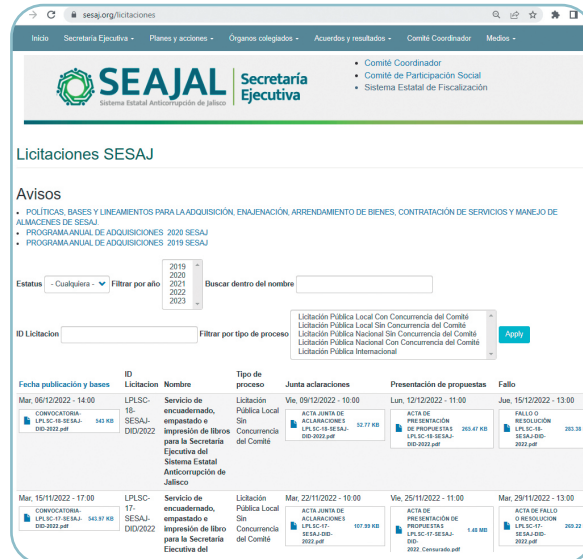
sesaj.org/licitaciones

Inicio Secretaría Ejecutiva Planes y acciones Órganos colegiados Acuerdos y resultados Comité Coordinador Medios

SEAJAL Sistema Estatal Anticorrupción de Jalisco Secretaría Ejecutiva

• Comité Coordinador
• Comité de Participación Social
• Sistema Estatal de Fiscalización

Licitaciones SESAJ

Avisos

• POLÍTICAS, BASES Y LINEAMIENTOS PARA LA ADQUISICIÓN, ENAJENACIÓN, ARRENDAMIENTO DE BIENES, CONTRATACIÓN DE SERVICIOS Y MANEJO DE ALMACENES DE SESAJ
• PROGRAMA ANUAL DE ADQUISICIONES 2020 SESAJ
• PROGRAMA ANUAL DE ADQUISICIONES 2019 SESAJ

Estatus - Cualquiera - Filtrar por año 2019 2020 2021 2022 2023 Buscar dentro del nombre

ID Licitacion Filtrar por tipo de proceso Licitación Pública Local Con Concurrencia del Comité Licitación Pública Local Sin Concurrencia del Comité Licitación Pública Nacional Sin Concurrencia del Comité Licitación Pública Nacional Con Concurrencia del Comité Licitación Pública Internacional Apply

| Fecha publicación y bases | ID Licitacion | Nombre | Tipo de proceso | Junta aclaraciones | Presentación de propuestas | Fallo |
|---|---|---|---|---|---|---|
| Mar, 06/12/2022 - 14:00 CONVOCATORIA-LPLSC-18-SESAJ-DID-2022.pdf 543 KB | LPLSC-18-SESAJ-DID/2022 | Servicio de encuadernado, empastado e impresión de libros para la Secretaría Ejecutiva del Sistema Estatal Anticorrupción de Jalisco | Licitación Pública Local Sin Concurrencia del Comité | Vie, 09/12/2022 - 10:00 ACTA JUNTA DE ACLARACIONES LPLSC-18-SESAJ-DID-2022.pdf 52.77 KB | Lun, 12/12/2022 - 11:00 ACTA DE PRESENTACIÓN DE PROPUESTAS LPLSC-18-SESAJ-DID-2022.pdf 203.47 KB | Jue, 15/12/2022 - 13:00 FALLO O RESOLUCIÓN LPLSC-18-SESAJ-DID-2022.pdf 203.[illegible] |
| Mar, 15/11/2022 - 17:00 CONVOCATORIA-LPLSC-17-SESAJ-DID-2022.pdf 543.97 KB | LPLSC-17-SESAJ-DID/2022 | Servicio de encuadernado, empastado e impresión de libros para la Secretaría Ejecutiva del | Licitación Pública Local Sin Concurrencia del Comité | Mar, 22/11/2022 - 10:00 ACTA JUNTA DE ACLARACIONES LPLSC-17-SESAJ-DID-2022.pdf 107.93 KB | Vie, 25/11/2022 - 11:00 ACTA DE PRESENTACIÓN DE PROPUESTAS LPLSC-17-SESAJ-DID-2022_Censurado.pdf 1.48 MB | Mar, 29/11/2022 - 13:00 ACTA DE FALLO O RESOLUCION LPLSC-17-SESAJ-DID-2022.pdf 203.2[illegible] |